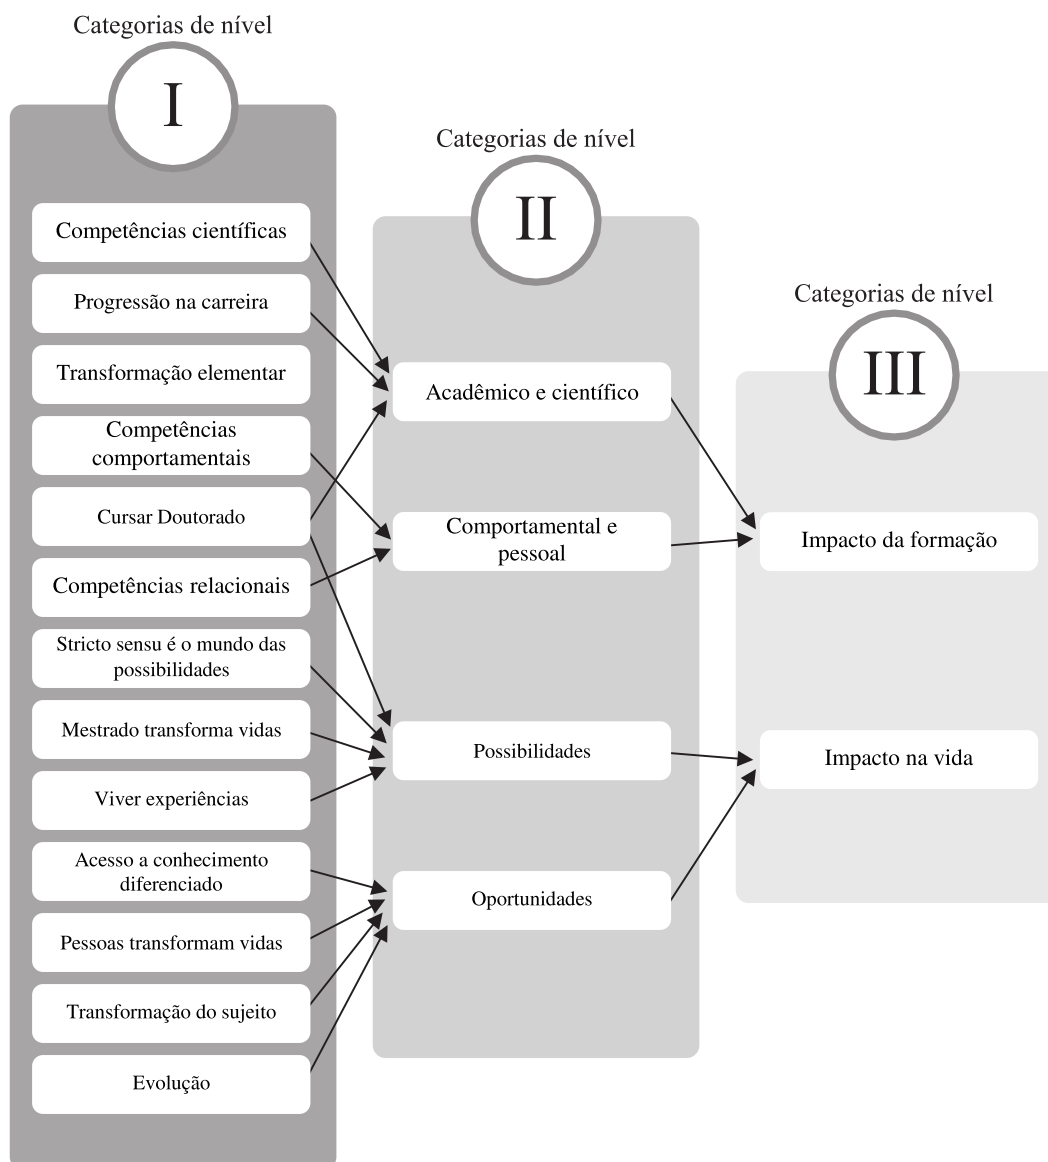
Categorias de nível

I

Competências científicas

Progressão na carreira

Transformação elementar

Competências comportamentais

Cursar Doutorado

Competências relacionais

Stricto sensu é o mundo das possibilidades

Mestrado transforma vidas

Viver experiências

Acesso a conhecimento diferenciado

Pessoas transformam vidas

Transformação do sujeito

Evolução

Categorias de nível

II

Acadêmico e científico

Comportamental e pessoal

Possibilidades

Oportunidades

Categorias de nível

III

Impacto da formação

Impacto na vida